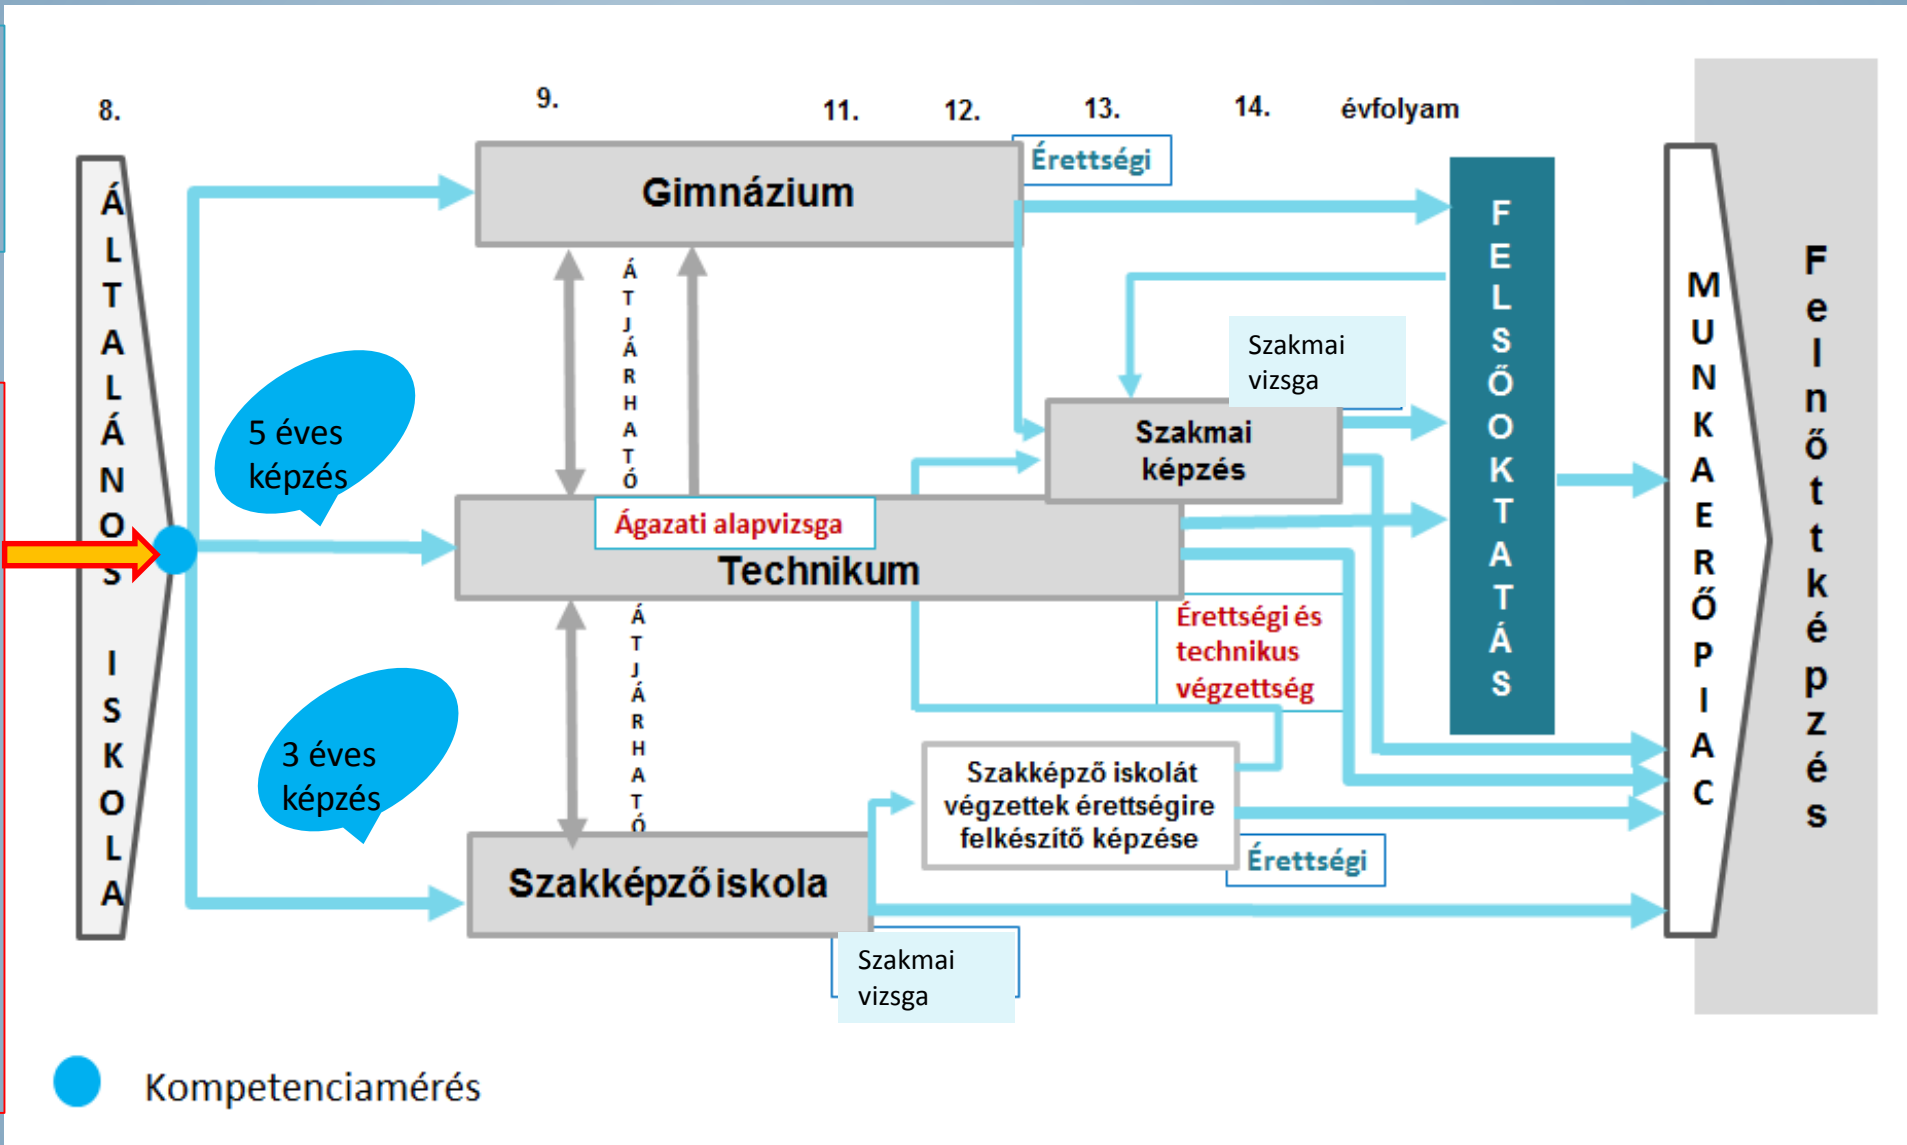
8.

9.

11.

12.

13.

14.

évfolyam

ÁLTALÁNOS ISKOLA

Gimnázium

Érettségi

FELSŐOKTATÁS

MUNKAERŐPIAC

Felnőttképzés

ÁTJÁRHATÓ

5 éves képzés

Szakmai vizsga

Szakmai képzés

Ágazati alapvizsga

Technikum

Érettségi és technikus végzettség

ÁTJÁRHATÓ

3 éves képzés

Szakképző iskolát végzettek érettségire felkészítő képzése

Érettségi

Szakképzőiskola

Szakmai vizsga

Kompetenciamérés